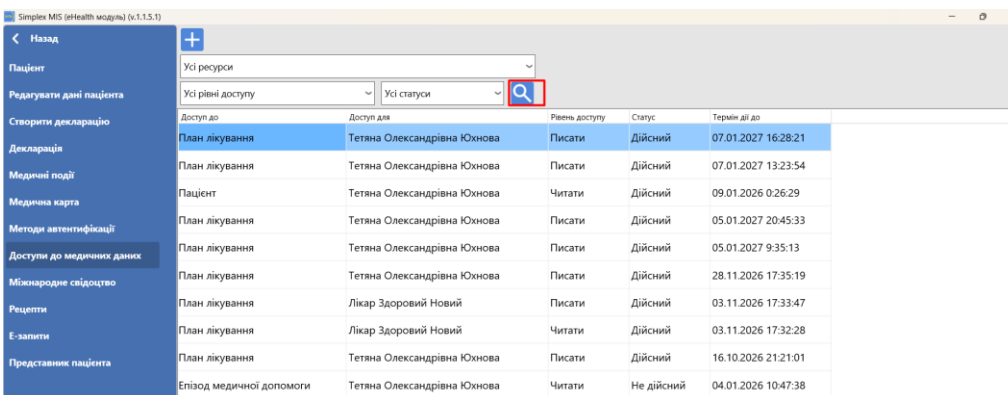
Simplex MIS (eHealth модуль) (v.1.1.5.1)

Назад
Пацієнт
Редагувати дані пацієнта
Створити декларацію
Декларація
Медичні події
Медична карта
Методи автентифікації
Доступи до медичних даних
Міжнародне свідоцтво
Рецепти
Е-запити
Представник пацієнта

+
Усі ресурси
Усі рівні доступу
Усі статуси

| Доступ до | Доступ для | Рівень доступу | Статус | Термін дії до |
|---|---|---|---|---|
| План лікування | Тетяна Олександрівна Юхнова | Писати | Дійсний | 07.01.2027 16:28:21 |
| План лікування | Тетяна Олександрівна Юхнова | Писати | Дійсний | 07.01.2027 13:23:54 |
| Пацієнт | Тетяна Олександрівна Юхнова | Читати | Дійсний | 09.01.2026 0:26:29 |
| План лікування | Тетяна Олександрівна Юхнова | Писати | Дійсний | 05.01.2027 20:45:33 |
| План лікування | Тетяна Олександрівна Юхнова | Писати | Дійсний | 05.01.2027 9:35:13 |
| План лікування | Тетяна Олександрівна Юхнова | Писати | Дійсний | 28.11.2026 17:35:19 |
| План лікування | Лікар Здоровий Новий | Писати | Дійсний | 03.11.2026 17:33:47 |
| План лікування | Лікар Здоровий Новий | Читати | Дійсний | 03.11.2026 17:32:28 |
| План лікування | Тетяна Олександрівна Юхнова | Писати | Дійсний | 16.10.2026 21:21:01 |
| Епізод медичної допомоги | Тетяна Олександрівна Юхнова | Читати | Не дійсний | 04.01.2026 10:47:38 |